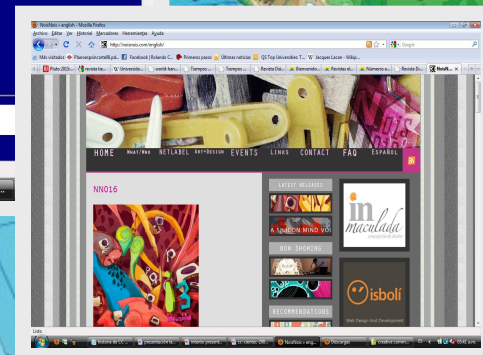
NosNoise » english - Mozilla Firefox
Archivo Editar Ver Historial Marcadores Herramientas Ayuda
http://nosnoise.com/english/
Google
Más visitados Planetaproducción.com Facebook | Rolando C... Primeros pasos Últimas noticias QS Top Universities T... Jacques Lacan - Wikip...
Pluto 2010... revista fin... Universida... inwoid.tor... Tiempo... Tiempo... Revista Dia... Bienvenido... Revistas el... Número a... Revista Di... NosN...
HOME NEWS/MAS NETLABEL ART+DESIGN EVENTS LINKS CONTACT FAQ ESPAÑOL
NN016
LATEST RELEASES
A SILICON MIND VOL
NOW SHOWING
RECOMMENDATIONS
in maculada
isbolí
Web Design And Development
Listo